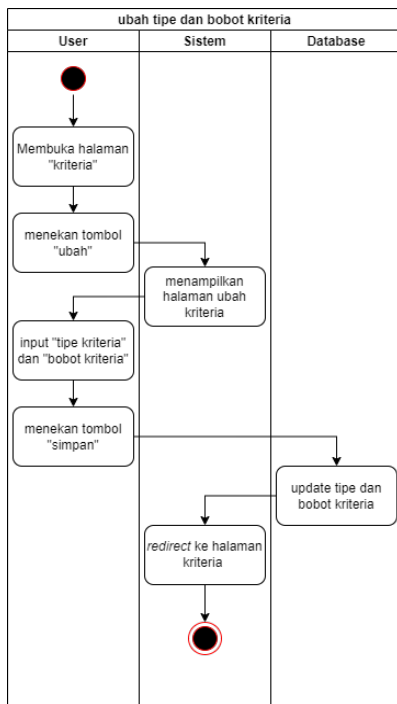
ubah tipe dan bobot kriteria

User

Sistem

Database

Membuka halaman "kriteria"

menekan tombol "ubah"

menampilkan halaman ubah kriteria

input "tipe kriteria" dan "bobot kriteria"

menekan tombol "simpan"

update tipe dan bobot kriteria

redirect ke halaman kriteria